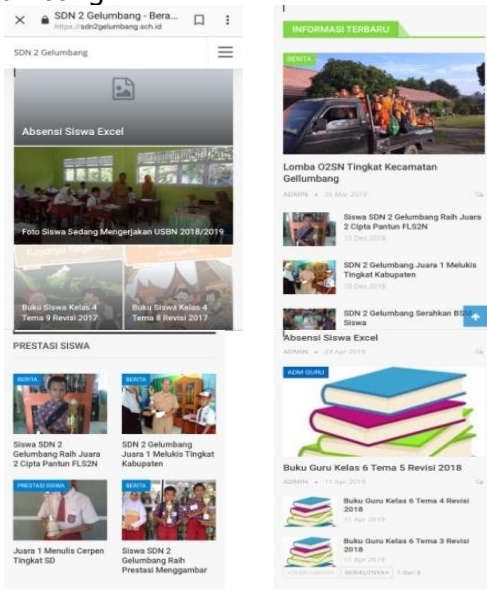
SDN 2 Gelumbang - Bera...
https://sdn2gelumbang.sch.id

SDN 2 Gelumbang

Absensi Siswa Excel

Foto Siswa Sedang Mengerjakan USBN 2018/2019

Buku Siswa Kelas 4 Tema 9 Revisi 2017

Buku Siswa Kelas 4 Tema 8 Revisi 2017

PRESTASI SISWA

BERITA

Siswa SDN 2 Gelumbang Raih Juara 2 Cipta Pantun FLS2N

BERITA

SDN 2 Gelumbang Juara 1 Melukis Tingkat Kabupaten

PRESTASI SISWA

Juara 1 Menulis Cerpen Tingkat SD

BERITA

Siswa SDN 2 Gelumbang Raih Prestasi Menggambar

INFORMASI TERBARU

BERITA

Lomba O2SN Tingkat Kecamatan Gellumbang

ADMIN • 25 Mar 2019

Siswa SDN 2 Gelumbang Raih Juara 2 Cipta Pantun FLS2N

10 Des 2018

SDN 2 Gelumbang Juara 1 Melukis Tingkat Kabupaten

10 Des 2018

SDN 2 Gelumbang Serahkan BSM Siswa

Absensi Siswa Excel

ADMIN • 23 Apr 2019

ADM GURU

Buku Guru Kelas 6 Tema 5 Revisi 2018

ADMIN • 11 Apr 2019

Buku Guru Kelas 6 Tema 4 Revisi 2018

11 Apr 2019

Buku Guru Kelas 6 Tema 3 Revisi 2018

11 Apr 2019

SEBELUMNYA BERIKUTNYA 1 dari 8